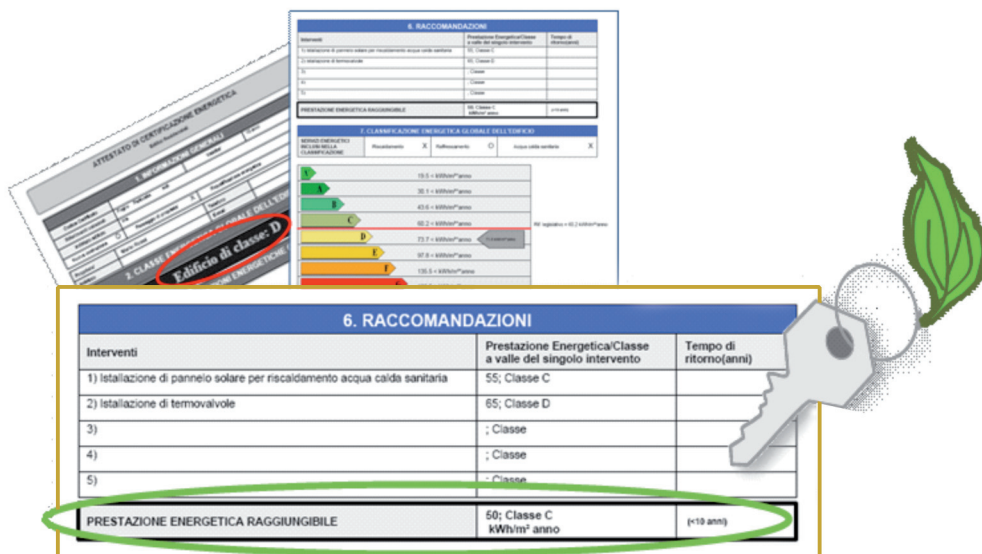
ATTESTATO DI CERTIFICAZIONE ENERGETICA

1. INFORMAZIONI GENERALI

2. CLASSE ENERGETICA GLOBALE DELL'EDIFICIO

Edificio di classe: D

6. RACCOMANDAZIONI

| Interventi | Prestazione Energetica/Classe a valle del singolo intervento | Tempo di ritorno(anni) |
|---|---|---|
| 1) Istallazione di pannello solare per riscaldamento acqua calda sanitaria | 55; Classe C | |
| 2) Istallazione di termovalvole | 65; Classe D | |
| 3) | ; Classe | |
| 4) | ; Classe | |
| 5) | ; Classe | |
| PRESTAZIONE ENERGETICA RAGGIUNGIBILE | 50; Classe C kWh/m² anno | (<10 anni) |

7. CLASSIFICAZIONE ENERGETICA GLOBALE DELL'EDIFICIO

SERVIZI ENERGETICI INCLUSI NELLA CLASSIFICAZIONE | Riscaldamento X | Raffrescamento O | Acqua calda sanitaria X

A+ 19,5 < kWh/m² anno
A 30,1 < kWh/m² anno
B 43,6 < kWh/m² anno
C 60,2 < kWh/m² anno
D 73,7 < kWh/m² anno
E 97,8 < kWh/m² anno
F 135,5 < kWh/m² anno
G

Rif. legislativo = 60,2 kWh/m² anno